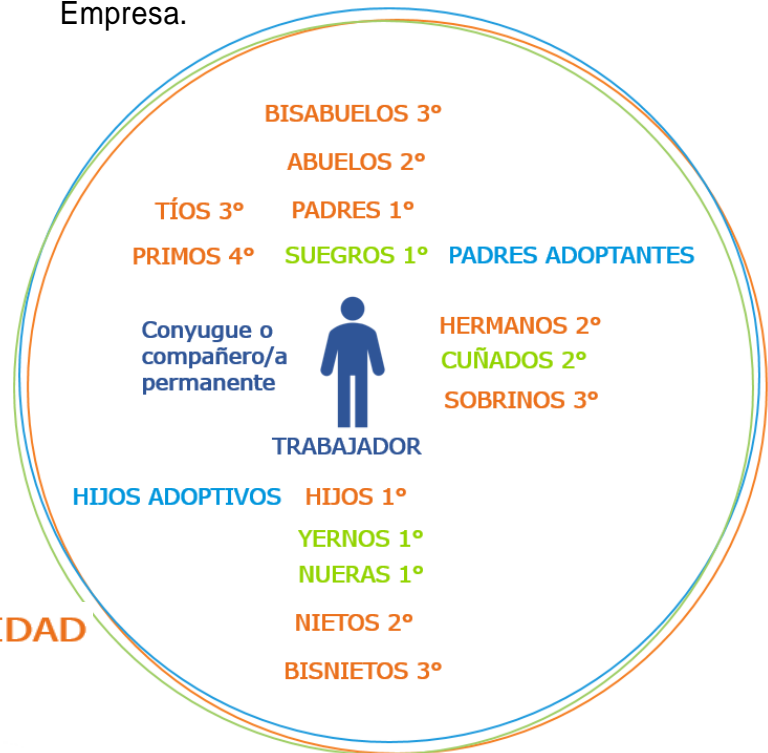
Empresa.

BISABUELOS 3°

ABUELOS 2°

TÍOS 3°

PADRES 1°

PRIMOS 4°

SUEGROS 1°

PADRES ADOPTANTES

Conyugue o compañero/a permanente

HERMANOS 2°

CUÑADOS 2°

SOBRINOS 3°

TRABAJADOR

HIJOS ADOPTIVOS

HIJOS 1°

YERNOS 1°

NUERAS 1°

IDAD

NIETOS 2°

BISNIETOS 3°